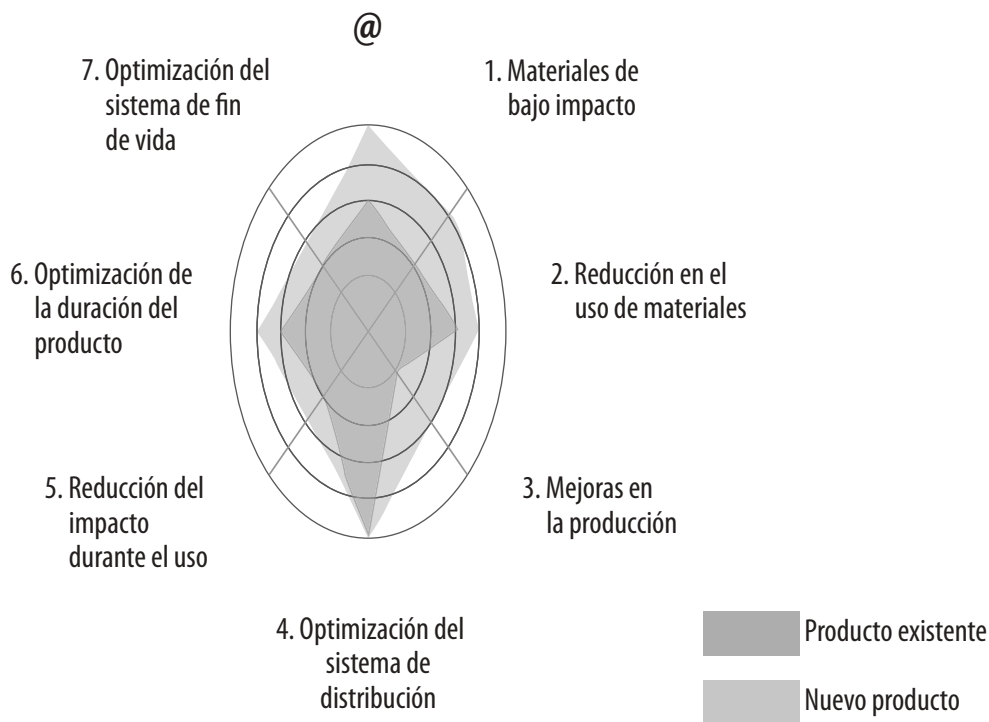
@

7. Optimización del sistema de fin de vida

1. Materiales de bajo impacto

6. Optimización de la duración del producto

2. Reducción en el uso de materiales

5. Reducción del impacto durante el uso

3. Mejoras en la producción

4. Optimización del sistema de distribución

Producto existente

Nuevo producto